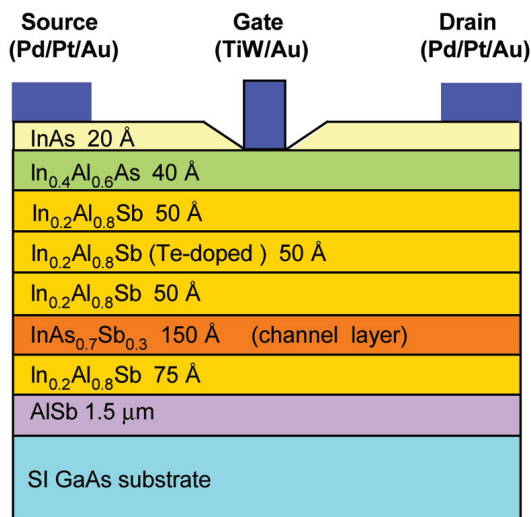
Source (Pd/Pt/Au)

Gate (TiW/Au)

Drain (Pd/Pt/Au)

InAs 20 Å

$In_{0.4}Al_{0.6}As$ 40 Å

$In_{0.2}Al_{0.8}Sb$ 50 Å

$In_{0.2}Al_{0.8}Sb$ (Te-doped ) 50 Å

$In_{0.2}Al_{0.8}Sb$ 50 Å

$InAs_{0.7}Sb_{0.3}$ 150 Å (channel layer)

$In_{0.2}Al_{0.8}Sb$ 75 Å

AlSb 1.5 $\mu$m

SI GaAs substrate